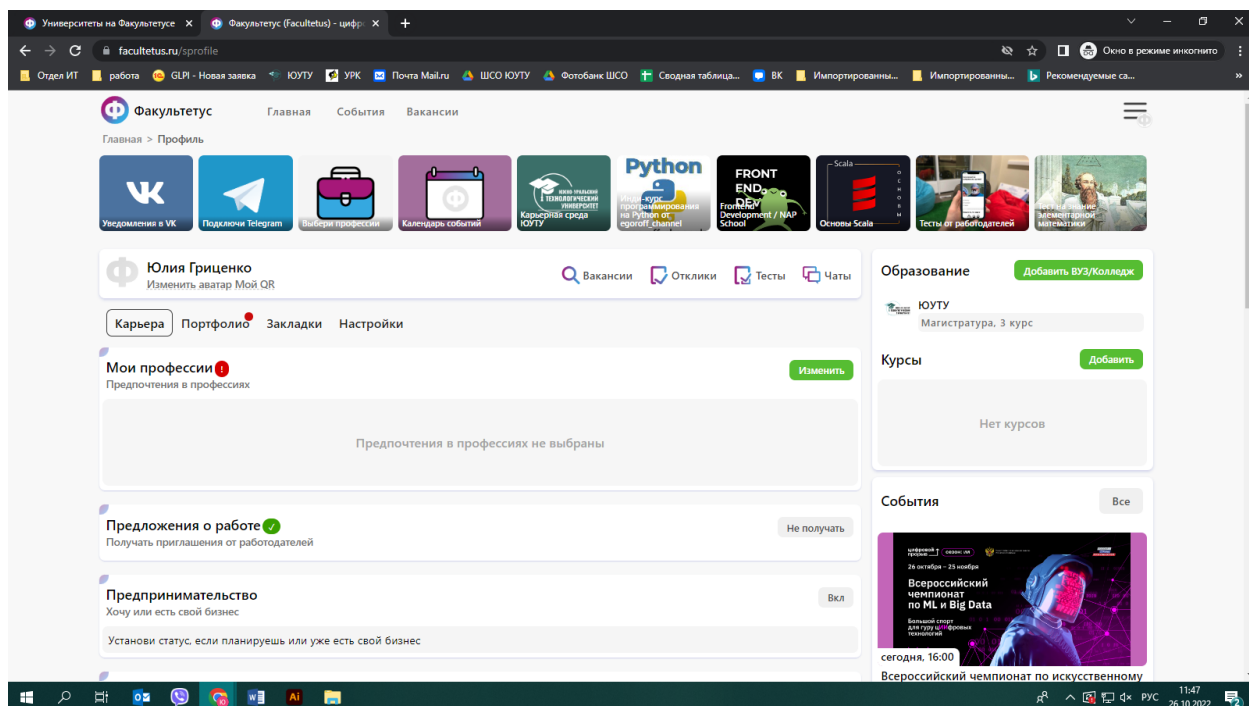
Университеты на Факультетусе ×
Факультетус (Facultetus) - цифр ×
+

facultetus.ru/sprofile

Окно в режиме инкогнито

Отдел ИТ | работа | GLPI - Новая заявка | ЮУТУ | УРК | Почта Mail.ru | ШСО ЮУТУ | Фотобанк ШСО | Сводная таблица... | ВК | Импортированны... | Импортированны... | Рекомендуемые са...

Факультетус
Главная
События
Вакансии

Главная > Профиль

Уведомления в VK
Подключи Telegram
Выбери профессии
Календарь событий
ЮЖНО-УРАЛЬСКИЙ ТЕХНОЛОГИЧЕСКИЙ УНИВЕРСИТЕТ
Карьерная среда ЮУТУ
Python
Инди-курс программирования на Python от egoroff_channel
FRONT END DEV
Frontend Development / NAP School
Scala
ОСНОВЫ
Основы Scala
Тесты от работодателей
Тест на знание элементарной математики

Юлия Гриценко
Изменить аватар Мой QR
Вакансии
Отклики
Тесты
Чаты

Карьера
Портфолио
Закладки
Настройки

Мои профессии !
Предпочтения в профессиях
Изменить

Предпочтения в профессиях не выбраны

Предложения о работе ✓
Получать приглашения от работодателей
Не получать

Предпринимательство
Хочу или есть свой бизнес
Вкл

Установи статус, если планируешь или уже есть свой бизнес

Образование
Добавить ВУЗ/Колледж
ЮУТУ
Магистратура, 3 курс

Курсы
Добавить

Нет курсов

События
Все

цифровой прорыв
сезон: ии
26 октября – 25 ноября
Всероссийский чемпионат по ML и Big Data
Большой спорт для гуру цифровых технологий

сегодня, 16:00
Всероссийский чемпионат по искусственному

РУС
11:47
26.10.2022